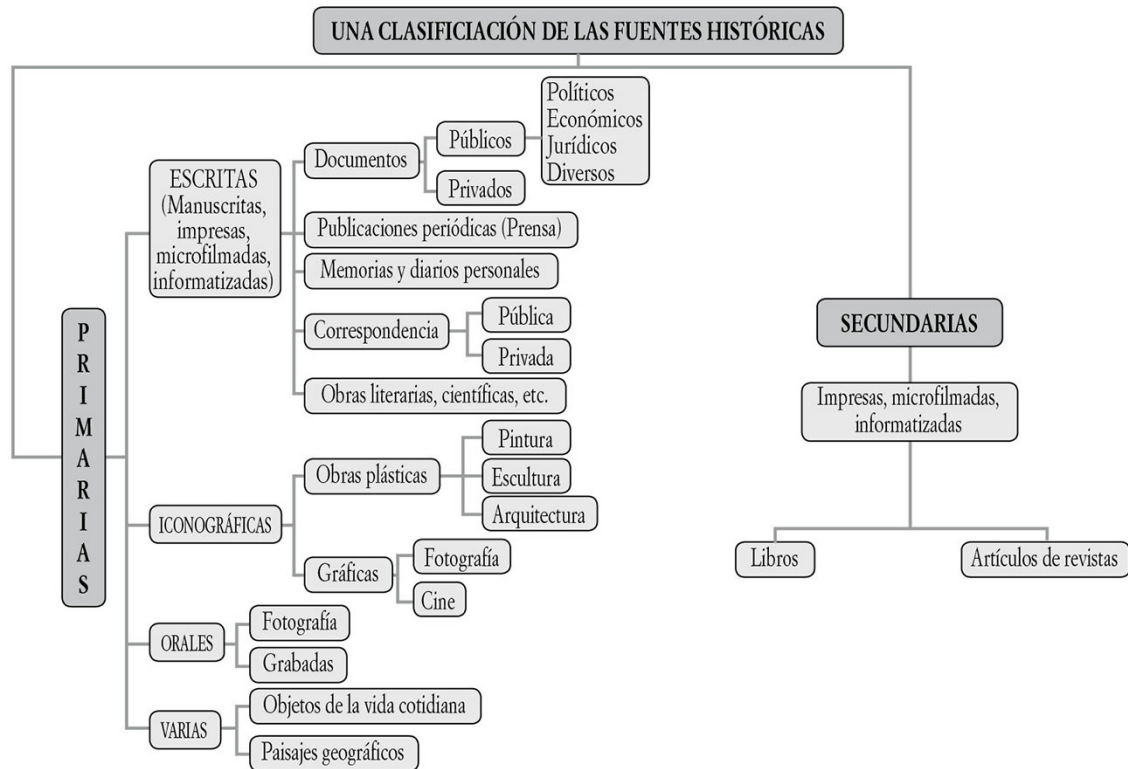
UNA CLASIFICIACIÓN DE LAS FUENTES HISTÓRICAS

PRIMARIAS

ESCRITAS (Manuscritas, impresas, microfilmadas, informatizadas)

Documentos

Públicos

Políticos
Económicos
Jurídicos
Diversos

Privados

Publicaciones periódicas (Prensa)

Memorias y diarios personales

Correspondencia

Pública

Privada

Obras literarias, científicas, etc.

ICONOGRÁFICAS

Obras plásticas

Pintura

Escultura

Arquitectura

Gráficas

Fotografía

Cine

ORALES

Fotografía

Grabadas

VARIAS

Objetos de la vida cotidiana

Paisajes geográficos

SECUNDARIAS

Impresas, microfilmadas, informatizadas

Libros

Artículos de revistas